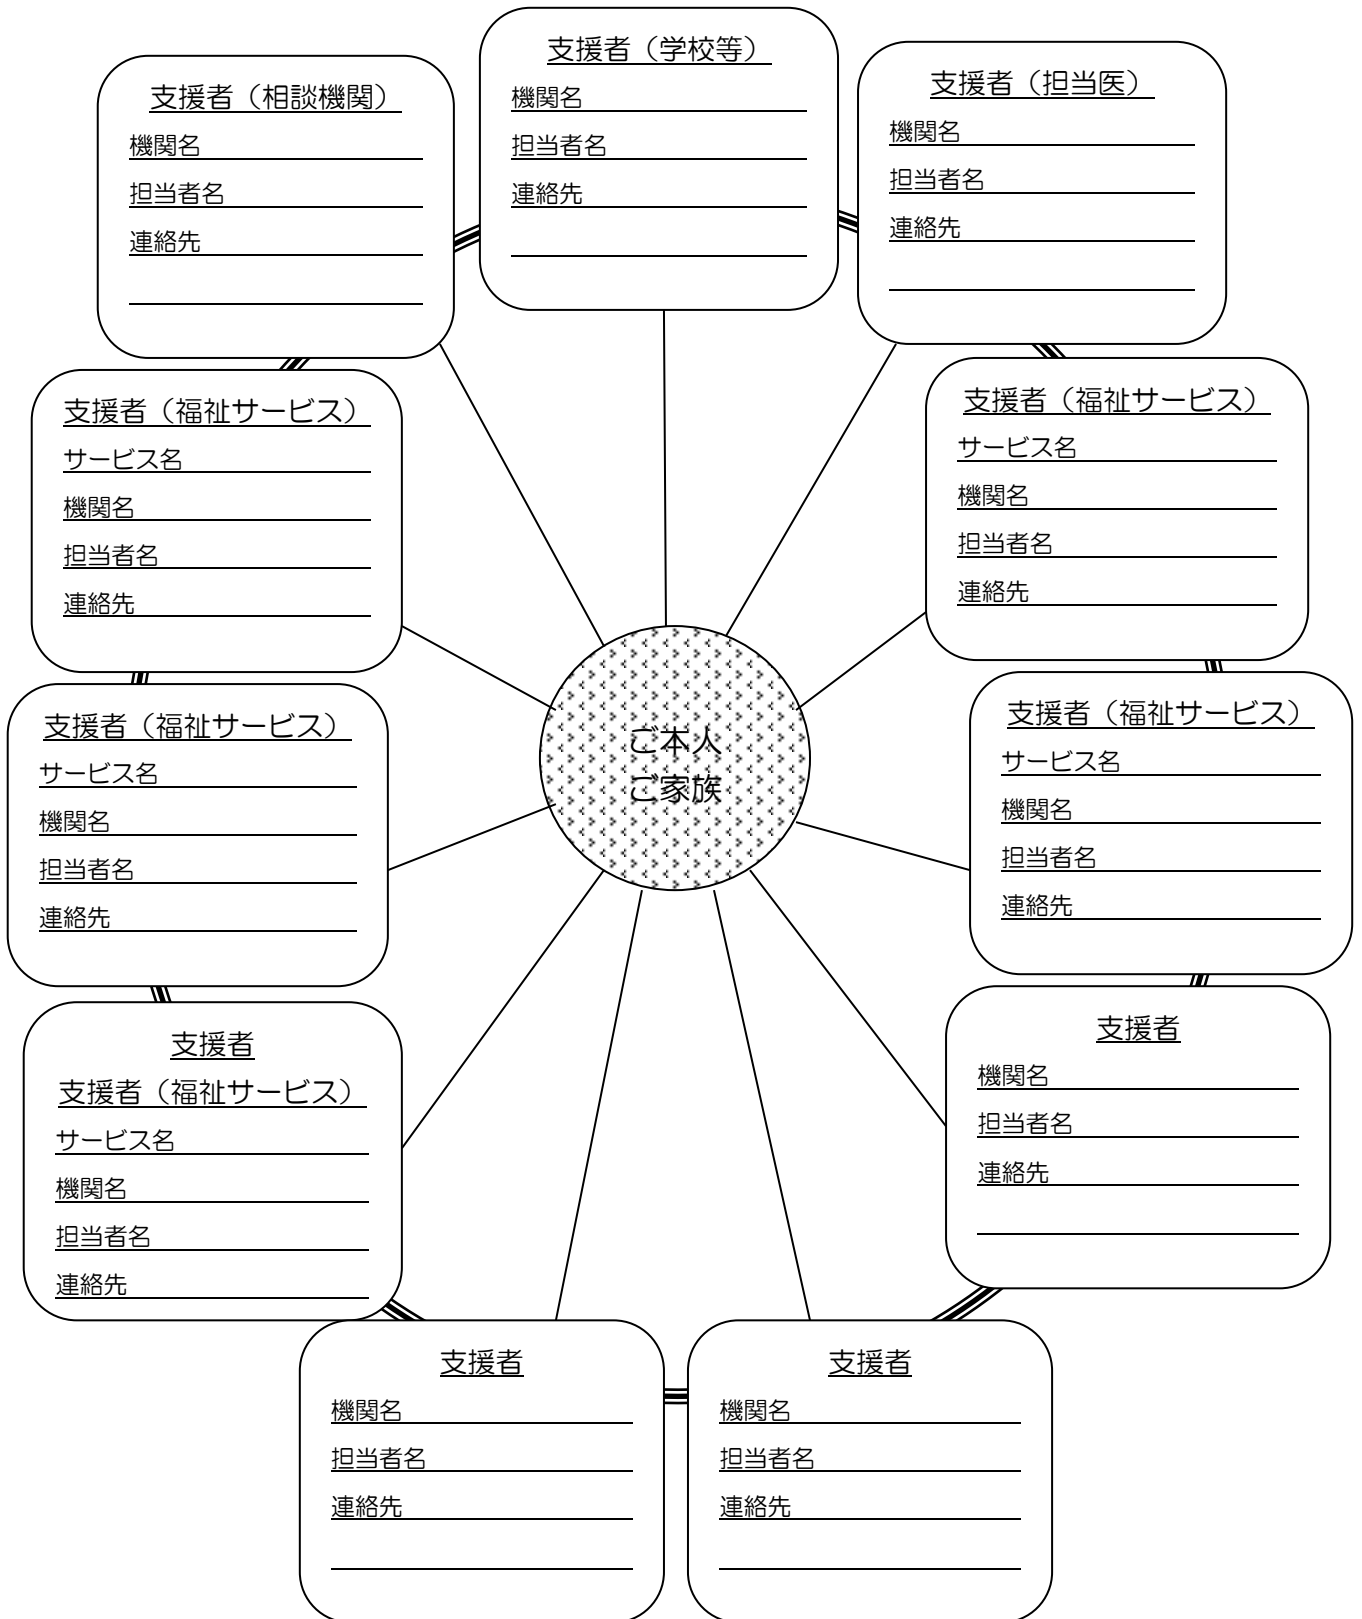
支援者（学校等）
機関名
担当者名
連絡先

支援者（相談機関）
機関名
担当者名
連絡先

支援者（担当医）
機関名
担当者名
連絡先

支援者（福祉サービス）
サービス名
機関名
担当者名
連絡先

支援者（福祉サービス）
サービス名
機関名
担当者名
連絡先

ご本人
ご家族

支援者（福祉サービス）
サービス名
機関名
担当者名
連絡先

支援者（福祉サービス）
サービス名
機関名
担当者名
連絡先

支援者
支援者（福祉サービス）
サービス名
機関名
担当者名
連絡先

支援者
機関名
担当者名
連絡先

支援者
機関名
担当者名
連絡先

支援者
機関名
担当者名
連絡先